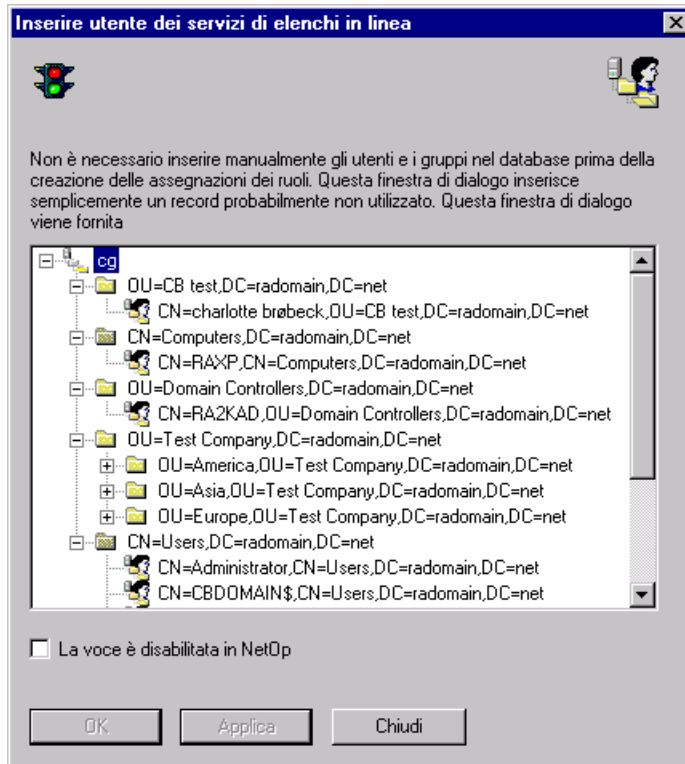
Inserire utente dei servizi di elenchi in linea

Non è necessario inserire manualmente gli utenti e i gruppi nel database prima della creazione delle assegnazioni dei ruoli. Questa finestra di dialogo inserisce semplicemente un record probabilmente non utilizzato. Questa finestra di dialogo viene fornita

cg
OU=CB test,DC=radomain,DC=net
CN=charlotte brøbeck,OU=CB test,DC=radomain,DC=net
CN=Computers,DC=radomain,DC=net
CN=RAXP,CN=Computers,DC=radomain,DC=net
OU=Domain Controllers,DC=radomain,DC=net
CN=RA2KAD,OU=Domain Controllers,DC=radomain,DC=net
OU=Test Company,DC=radomain,DC=net
OU=America,OU=Test Company,DC=radomain,DC=net
OU=Asia,OU=Test Company,DC=radomain,DC=net
OU=Europe,OU=Test Company,DC=radomain,DC=net
CN=Users,DC=radomain,DC=net
CN=Administrator,CN=Users,DC=radomain,DC=net
CN=CBDOMAIN$,CN=Users,DC=radomain,DC=net

La voce è disabilitata in NetOp

OK
Applica
Chiudi